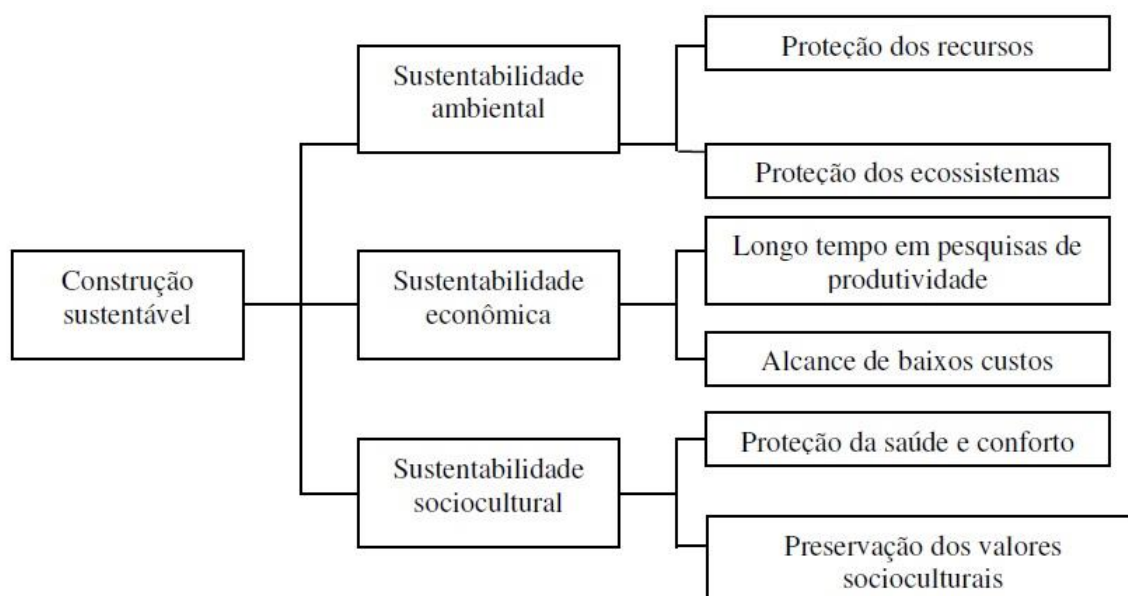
Construção sustentável

Sustentabilidade ambiental

Proteção dos recursos

Proteção dos ecossistemas

Sustentabilidade econômica

Longo tempo em pesquisas de produtividade

Alcance de baixos custos

Sustentabilidade sociocultural

Proteção da saúde e conforto

Preservação dos valores socioculturais